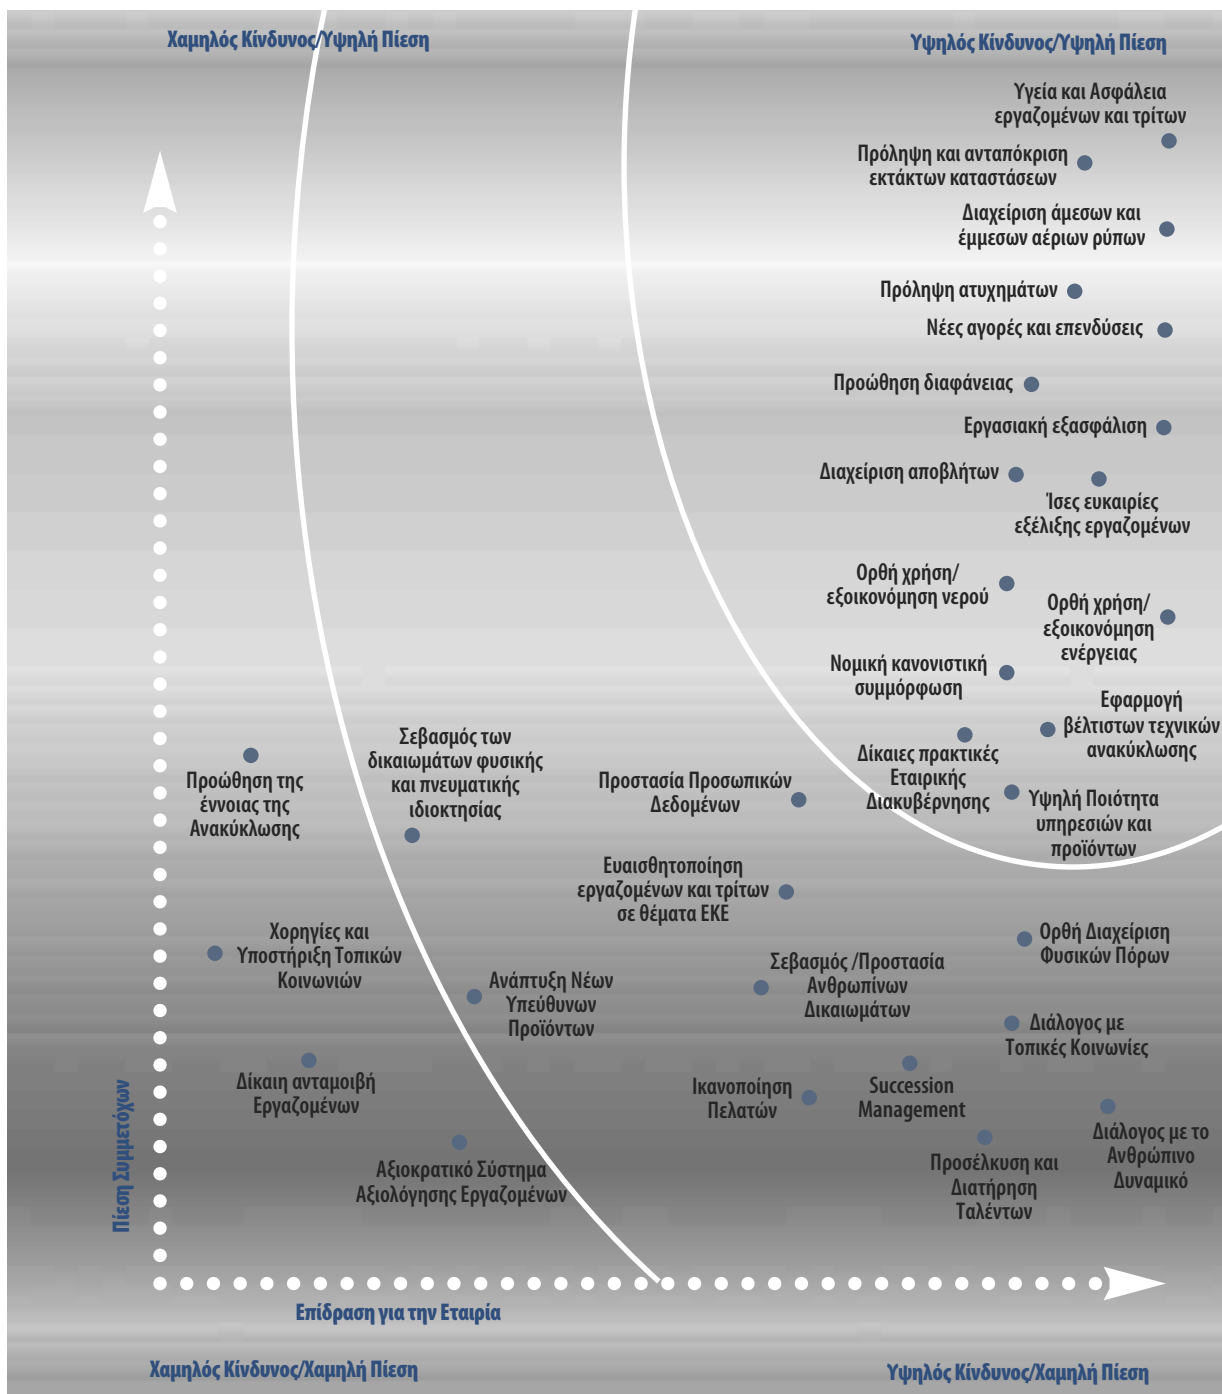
Χαμηλός Κίνδυνος/Υψηλή Πίεση

Υψηλός Κίνδυνος/Υψηλή Πίεση

Υγεία και Ασφάλεια εργαζομένων και τρίτων

Πρόληψη και ανταπόκριση εκτάκτων καταστάσεων

Διαχείριση άμεσων και έμμεσων αέριων ρύπων

Πρόληψη ατυχημάτων

Νέες αγορές και επενδύσεις

Προώθηση διαφάνειας

Εργασιακή εξασφάλιση

Διαχείριση αποβλήτων

Ίσες ευκαιρίες εξέλιξης εργαζομένων

Ορθή χρήση/ εξοικονόμηση νερού

Ορθή χρήση/ εξοικονόμηση ενέργειας

Νομική κανονιστική συμμόρφωση

Εφαρμογή βέλτιστων τεχνικών ανακύκλωσης

Δίκαιες πρακτικές Εταιρικής Διακυβέρνησης

Υψηλή Ποιότητα υπηρεσιών και προϊόντων

Προώθηση της έννοιας της Ανακύκλωσης

Σεβασμός των δικαιωμάτων φυσικής και πνευματικής ιδιοκτησίας

Προστασία Προσωπικών Δεδομένων

Ευαισθητοποίηση εργαζομένων και τρίτων σε θέματα ΕΚΕ

Ορθή Διαχείριση Φυσικών Πόρων

Χορηγίες και Υποστήριξη Τοπικών Κοινωνιών

Ανάπτυξη Νέων Υπεύθυνων Προϊόντων

Σεβασμός /Προστασία Ανθρωπίνων Δικαιωμάτων

Διάλογος με Τοπικές Κοινωνίες

Δίκαιη ανταμοιβή Εργαζομένων

Ικανοποίηση Πελατών

Succession Management

Διάλογος με το Ανθρώπινο Δυναμικό

Αξιοκρατικό Σύστημα Αξιολόγησης Εργαζομένων

Προσέλκυση και Διατήρηση Ταλέντων

Πίεση Συμμετόχων

Επίδραση για την Εταιρία

Χαμηλός Κίνδυνος/Χαμηλή Πίεση

Υψηλός Κίνδυνος/Χαμηλή Πίεση